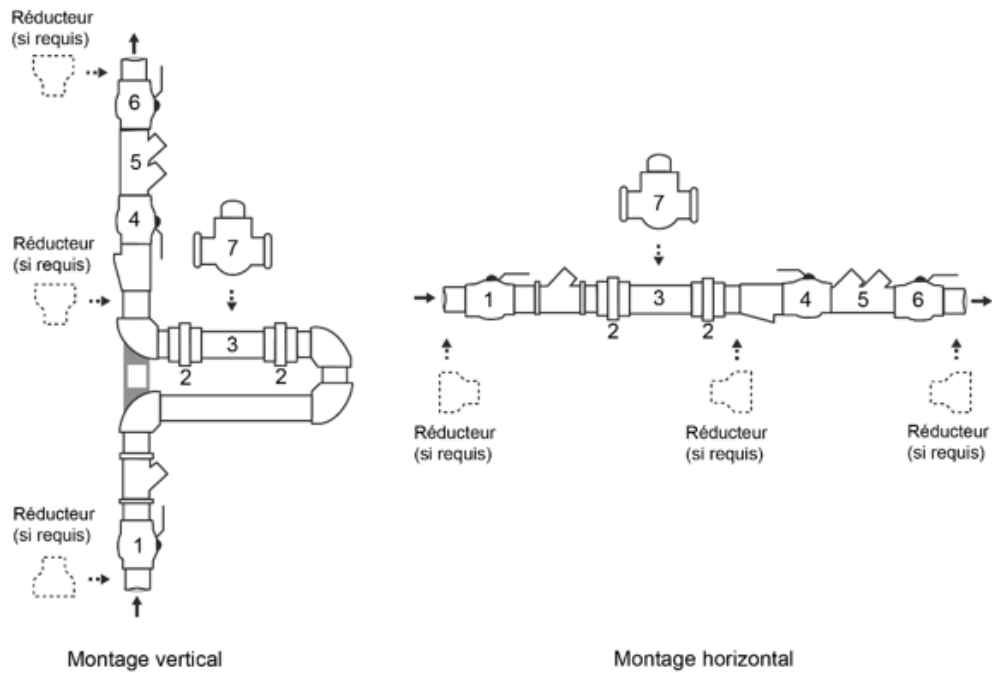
Réducteur
(si requis)

6

5

4

Réducteur
(si requis)

7

3

2

2

Réducteur
(si requis)

1

Montage vertical

7

1

3

4

5

6

2

2

Réducteur
(si requis)

Réducteur
(si requis)

Réducteur
(si requis)

Montage horizontal